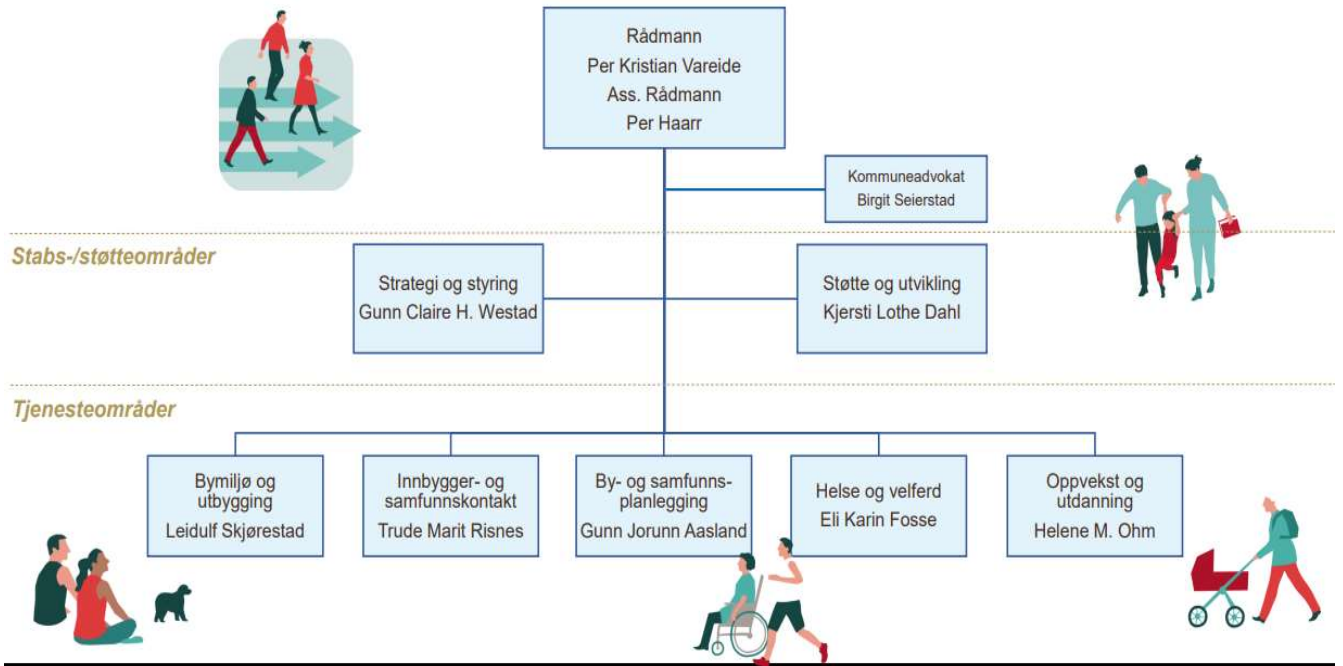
Rådmann
Per Kristian Vareide
Ass. Rådmann
Per Haarr

Kommuneadvokat
Birgit Seierstad

Stabs-/støtteområder

Strategi og styring
Gunn Claire H. Westad

Støtte og utvikling
Kjersti Lothe Dahl

Tjenesteområder

Bymiljø og utbygging
Leidulf Skjørestad

Innbygger- og samfunnskontakt
Trude Marit Risnes

By- og samfunnsplanlegging
Gunn Jorunn Aasland

Helse og velferd
Eli Karin Fosse

Oppvekst og utdanning
Helene M. Ohm